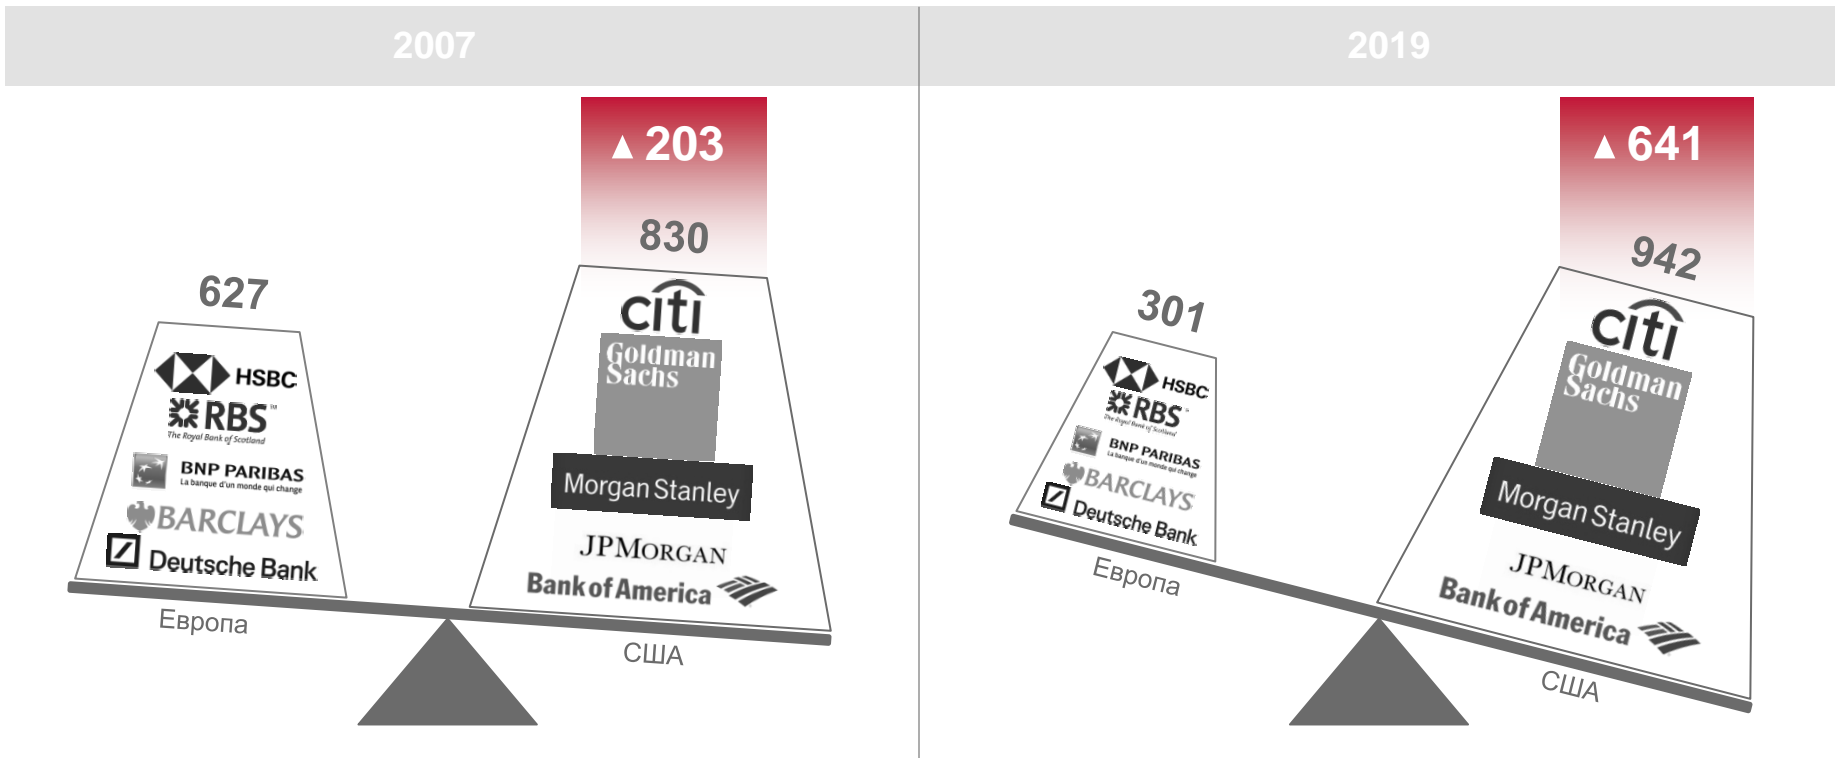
2007

▲ 203

830

627

HSBC
RBS
The Royal Bank of Scotland
BNP PARIBAS
La banque d'un monde qui change
BARCLAYS
Deutsche Bank

Европа

citi
Goldman Sachs
Morgan Stanley
JPMORGAN
Bank of America

США

2019

▲ 641

942

301

HSBC
RBS
The Royal Bank of Scotland
BNP PARIBAS
La banque d'un monde qui change
BARCLAYS
Deutsche Bank

Европа

citi
Goldman Sachs
Morgan Stanley
JPMORGAN
Bank of America

США